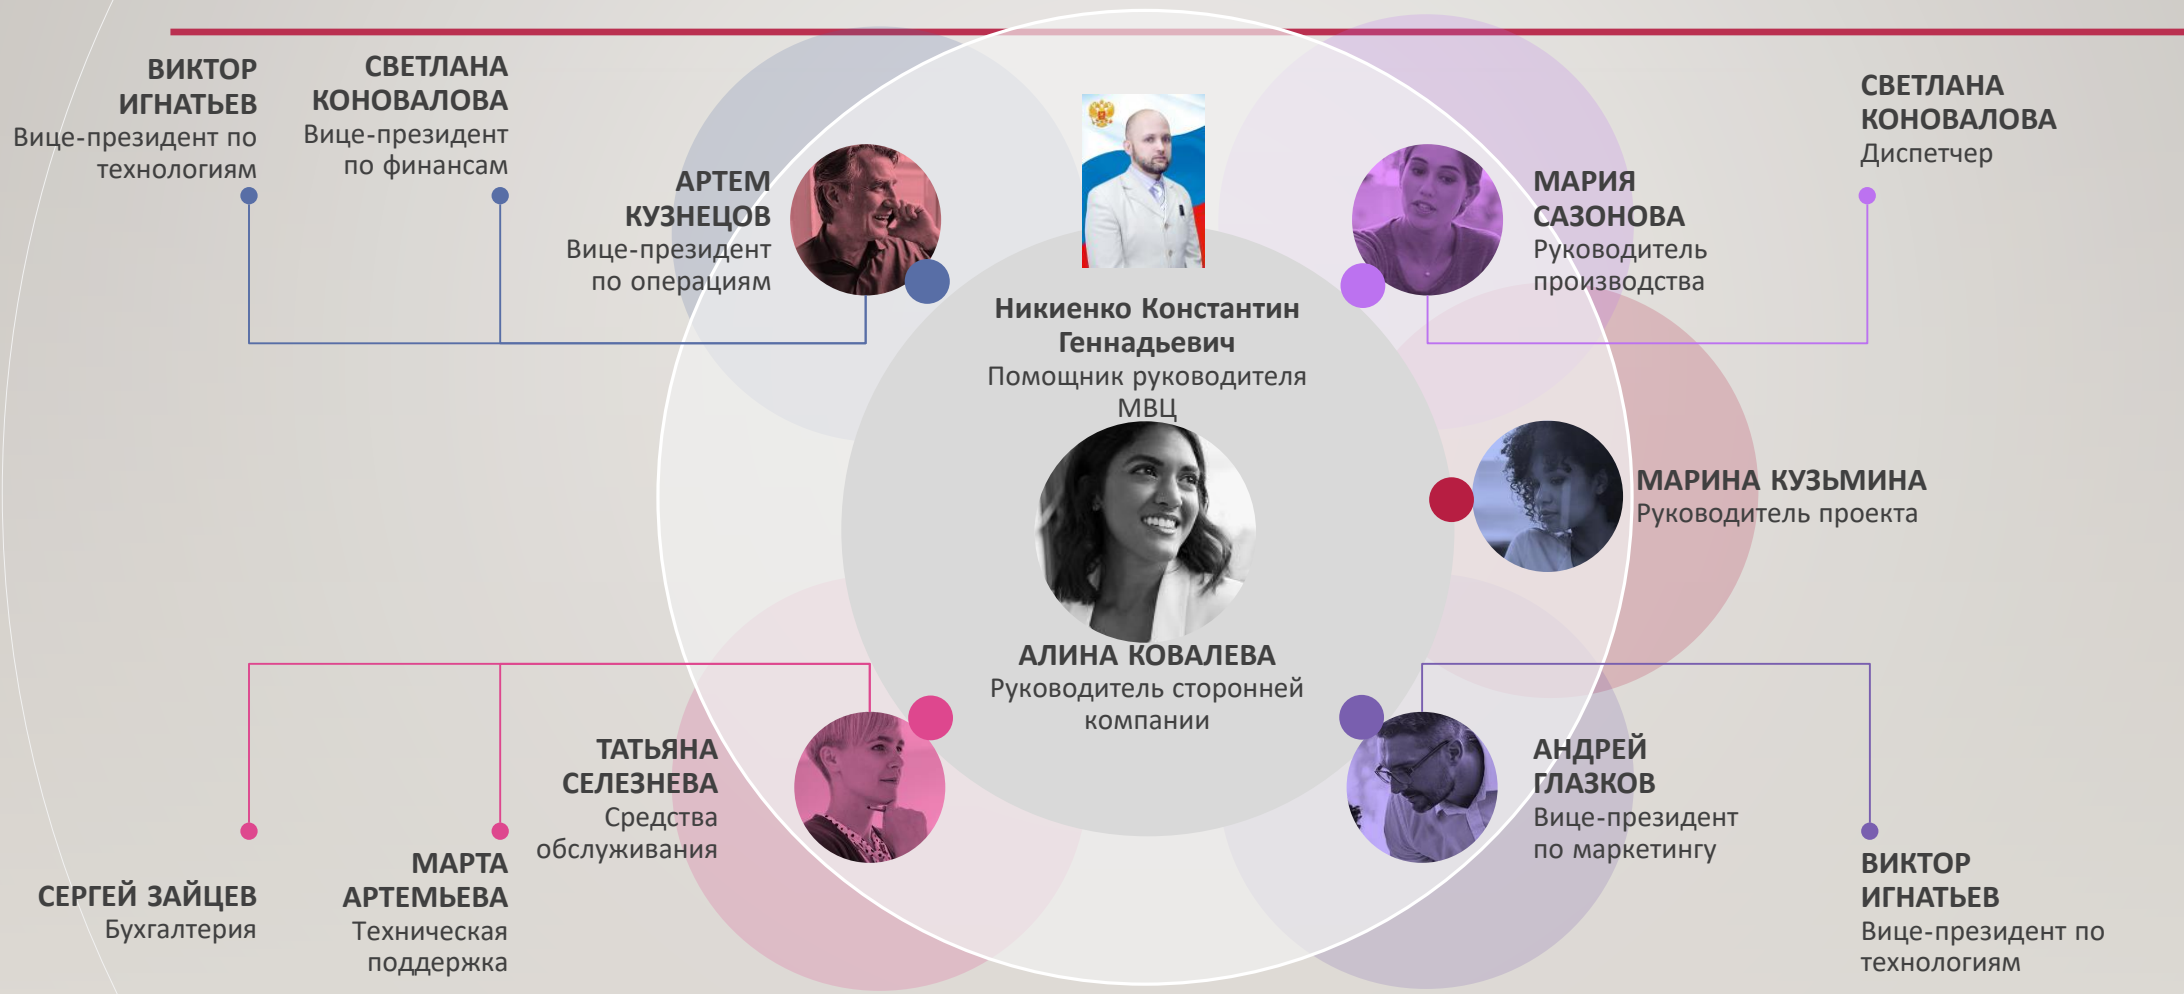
ВИКТОР ИГНАТЬЕВ
Вице-президент по технологиям

СВЕТЛАНА КОНОВАЛОВА
Вице-президент по финансам

АРТЕМ КУЗНЕЦОВ
Вице-президент по операциям

Никиенко Константин Геннадьевич
Помощник руководителя МВЦ

МАРИЯ САЗОНОВА
Руководитель производства

СВЕТЛАНА КОНОВАЛОВА
Диспетчер

МАРИНА КУЗЬМИНА
Руководитель проекта

АЛИНА КОВАЛЕВА
Руководитель сторонней компании

ТАТЬЯНА СЕЛЕЗНЕВА
Средства обслуживания

АНДРЕЙ ГЛАЗКОВ
Вице-президент по маркетингу

СЕРГЕЙ ЗАЙЦЕВ
Бухгалтерия

МАРТА АРТЕМЬЕВА
Техническая поддержка

ВИКТОР ИГНАТЬЕВ
Вице-президент по технологиям